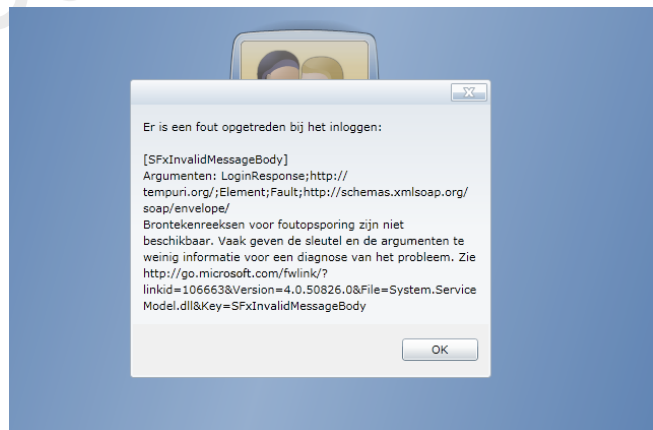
Er is een fout opgetreden bij het inloggen:

[SFxInvalidMessageBody]
Argumenten: LoginResponse;http://tempuri.org/;Element;Fault;http://schemas.xmlsoap.org/soap/envelope/
Brontekenreeksen voor foutopsporing zijn niet beschikbaar. Vaak geven de sleutel en de argumenten te weinig informatie voor een diagnose van het probleem. Zie http://go.microsoft.com/fwlink/?linkid=106663&Version=4.0.50826.0&File=System.ServiceModel.dll&Key=SFxInvalidMessageBody

OK